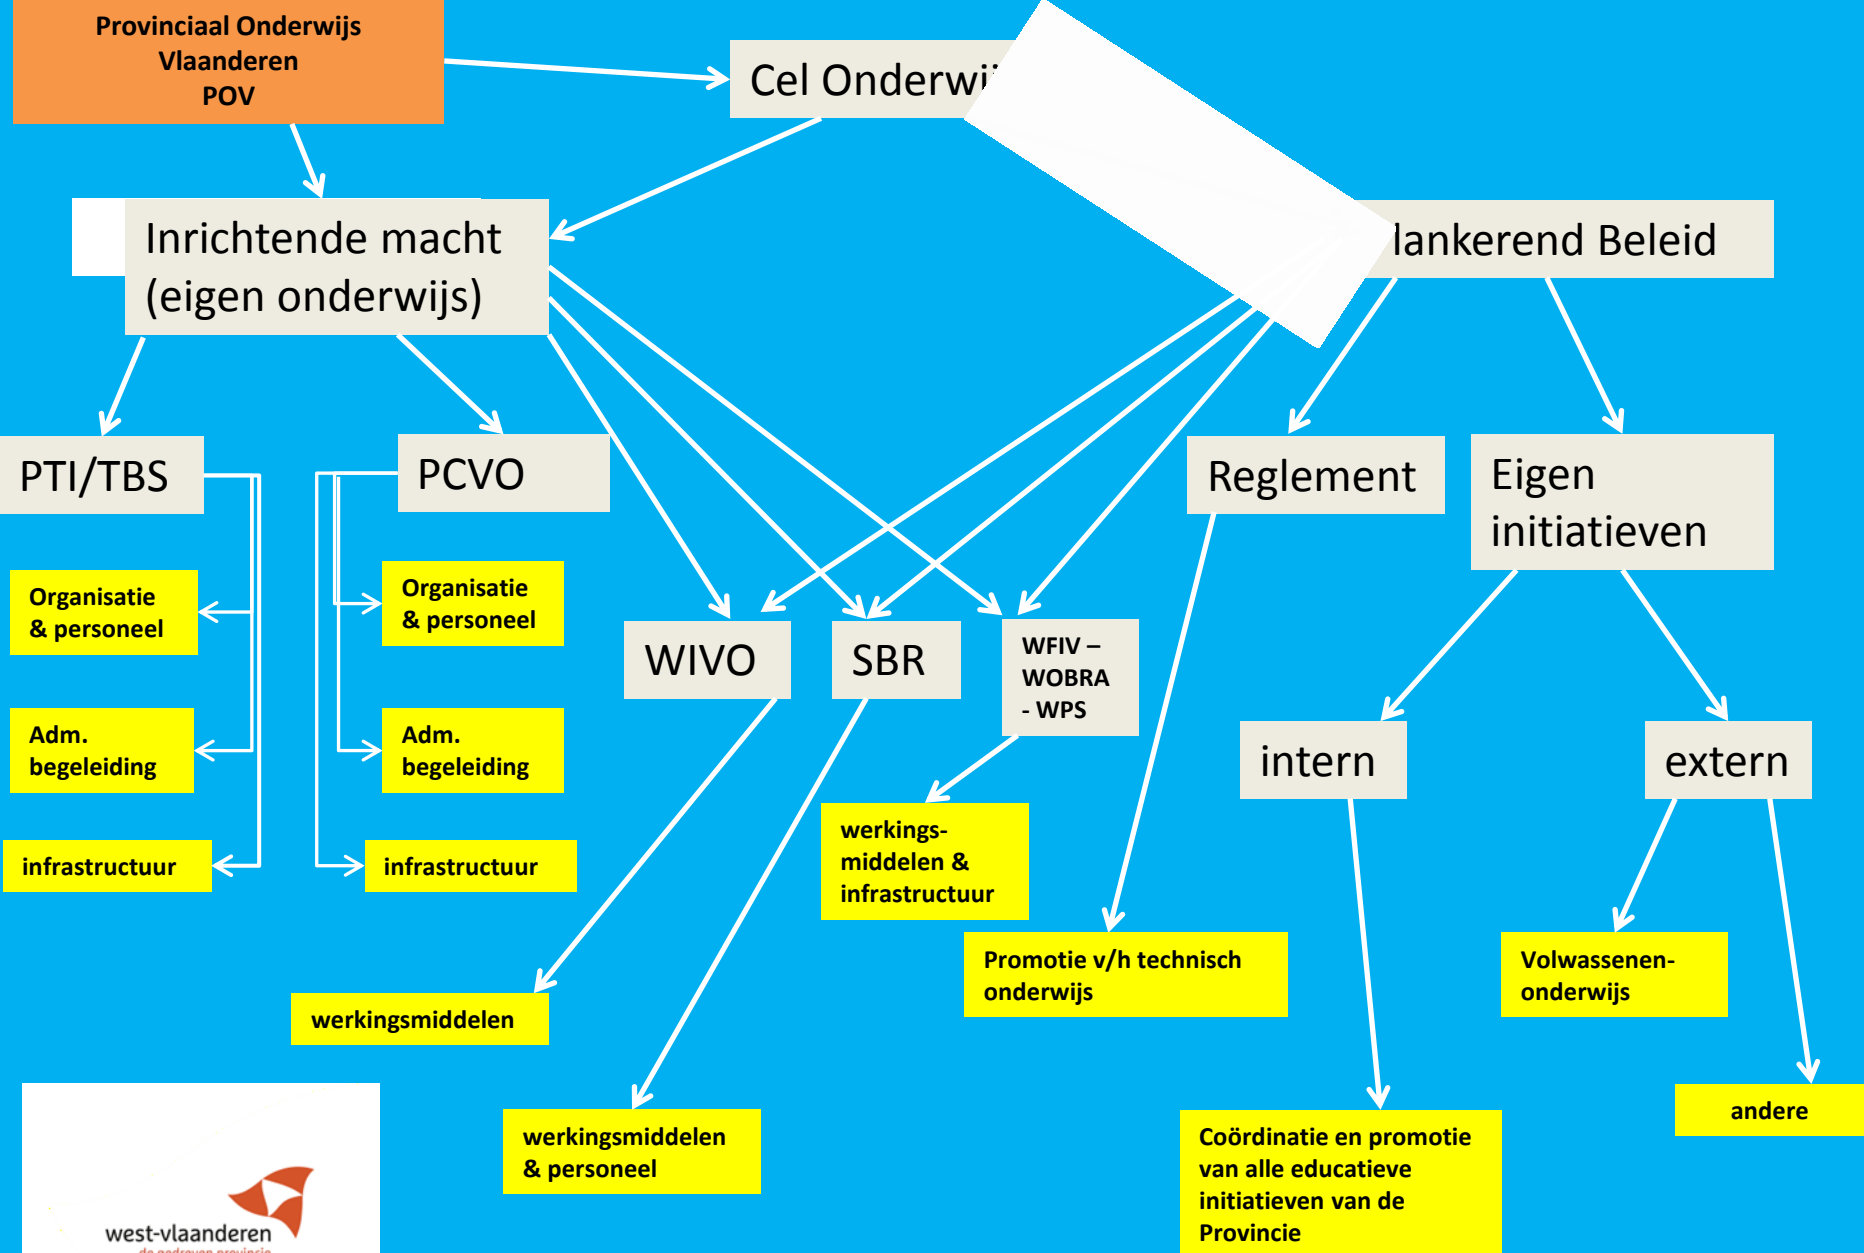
Provinciaal Onderwijs Vlaanderen POV

Cel Onderwi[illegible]

Inrichtende macht (eigen onderwijs)

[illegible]lankerend Beleid

PTI/TBS

PCVO

Organisatie & personeel

Adm. begeleiding

infrastructuur

Organisatie & personeel

Adm. begeleiding

infrastructuur

WIVO

SBR

WFIV – WOBRA - WPS

Reglement

Eigen initiatieven

intern

extern

werkings-middelen & infrastructuur

werkingsmiddelen

werkingsmiddelen & personeel

Promotie v/h technisch onderwijs

Volwassenen-onderwijs

andere

Coördinatie en promotie van alle educatieve initiatieven van de Provincie

west-vlaanderen
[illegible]